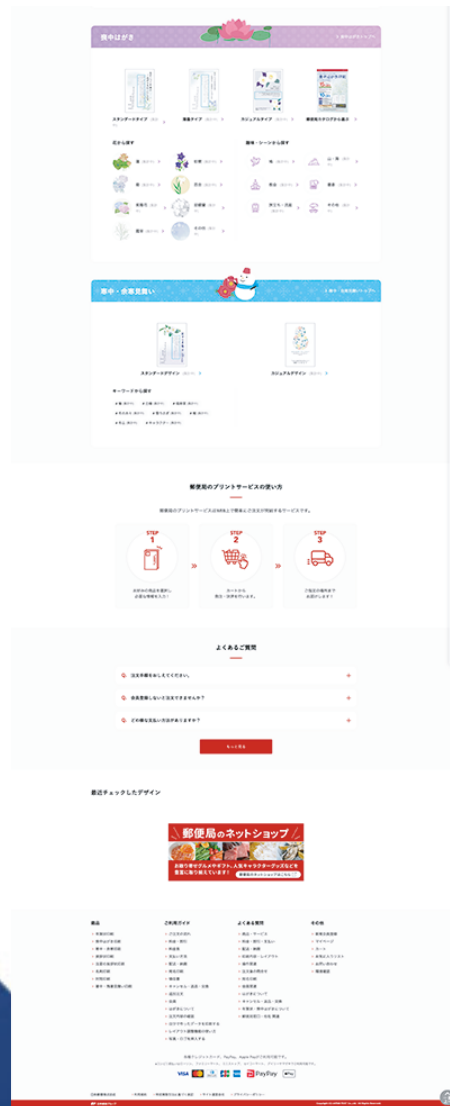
暑中はがき

スタンダードタイプ

カジュアルタイプ

花から探す

趣味・シーンから探す

暑中・余寒見舞い

スタンダードデザイン

カジュアルデザイン

キーワードから探す

郵便局のプリントサービスの使い方

STEP 1

STEP 2

STEP 3

よくあるご質問

最近チェックしたデザイン

郵便局のネットショップ

商品

ご利用ガイド

よくある質問

その他

VISA

PayPay